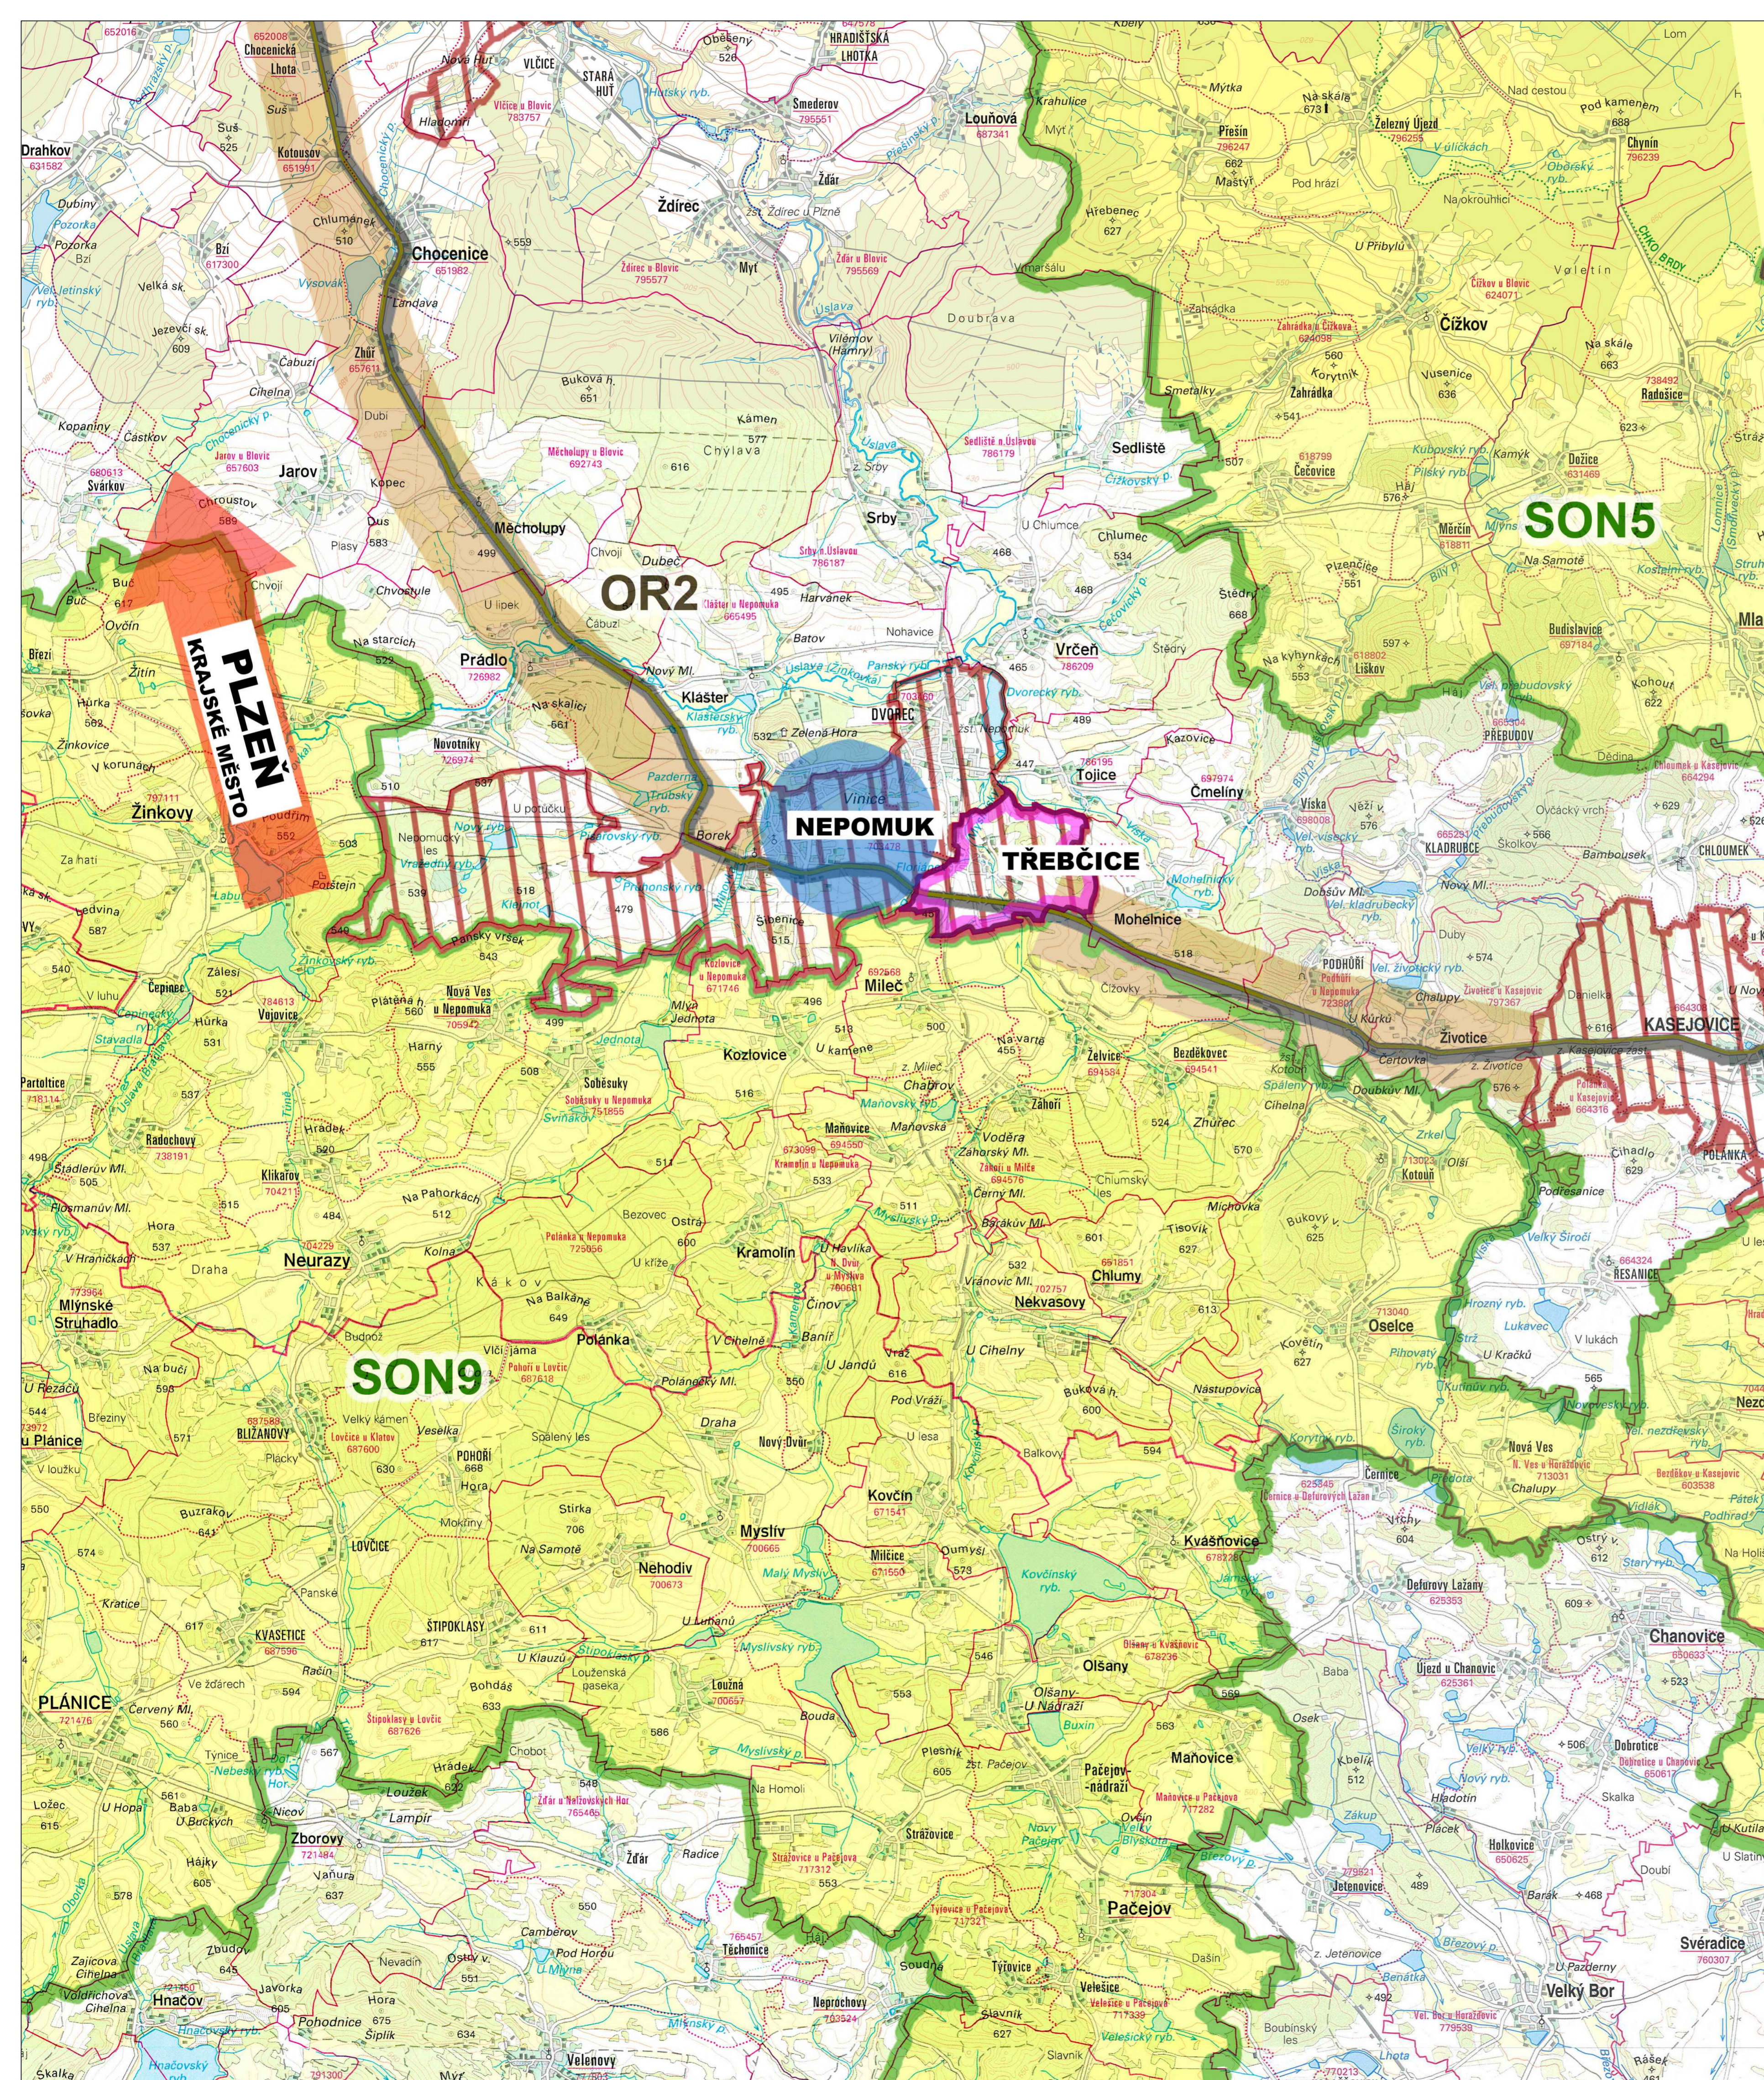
OR2

SON5

SON9

PLZEŇ
KRAJSKÉ MĚSTO

NEPOMUK

TŘEBČICE

KASEJOVICE

Chocenice

Žinkovy

Nepomuk

Mileč

Kozlovice

Neurazy

Polánka

Kramolín

Nekvasovy

Chlumy

Oselce

Kovčín

Mysliv

Nehodiv

Olšany

Mañovice

Pačejov

Plánice

Zborovy

Hnačov

Velký Bor

Chanovice

Sedliště

Čížkov

Vrčeň

Tojice

Čmelíny

Životice

Srby

Žďárec

Lounová

Mohelnice

Prádlo

Klášter

Dvorec

Měcholupy

Jarov

Třebčice